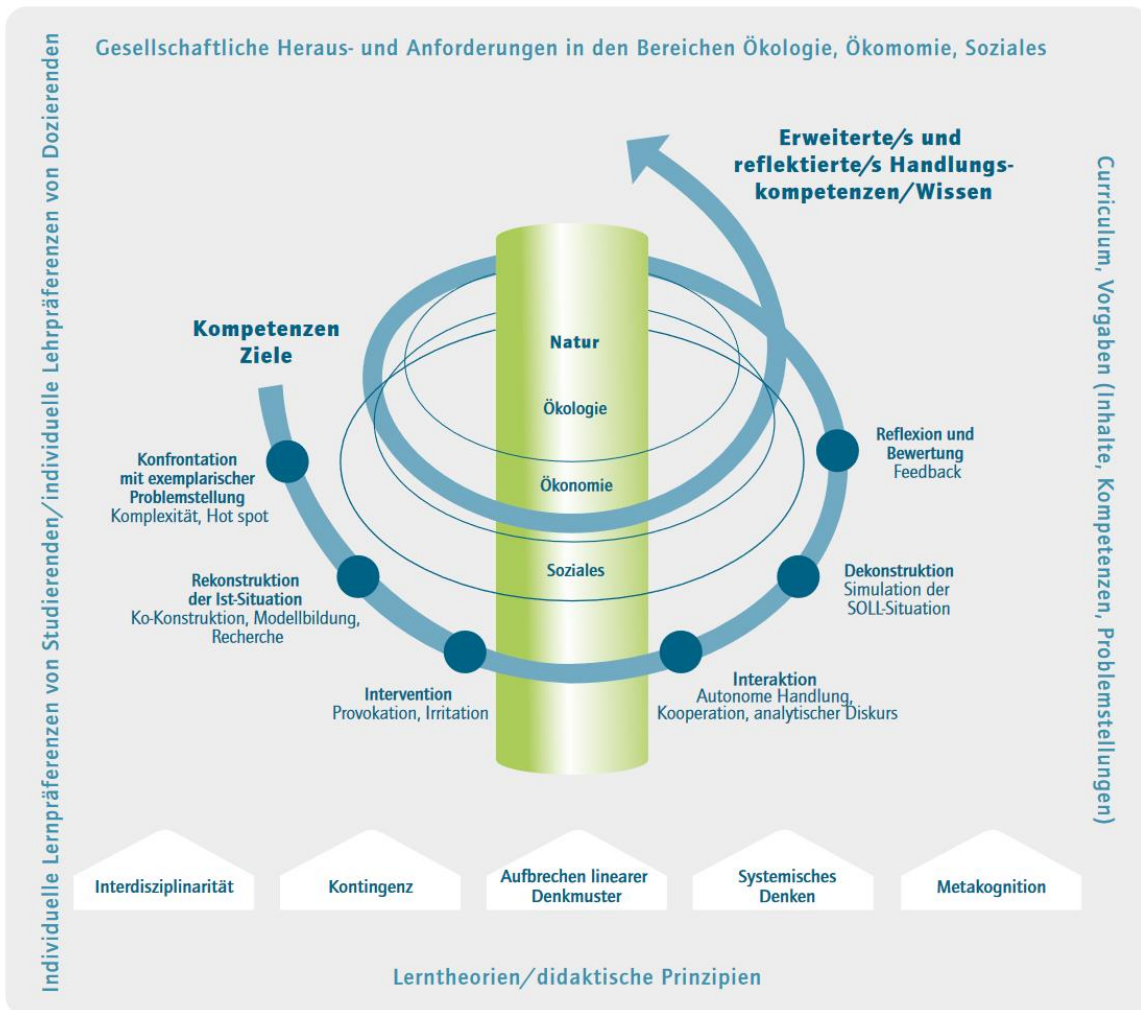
Gesellschaftliche Heraus- und Anforderungen in den Bereichen Ökologie, Ökomomie, Soziales

Individuelle Lernpräferenzen von Studierenden/individuelle Lehrpräferenzen von Dozierenden

Curriculum, Vorgaben (Inhalte, Kompetenzen, Problemstellungen)

Erweiterte/s und reflektierte/s Handlungskompetenzen/Wissen

Kompetenzen Ziele

Natur

Ökologie

Ökonomie

Soziales

Konfrontation mit exemplarischer Problemstellung
Komplexität, Hot spot

Rekonstruktion der Ist-Situation
Ko-Konstruktion, Modellbildung, Recherche

Intervention
Provokation, Irritation

Interaktion
Autonome Handlung, Kooperation, analytischer Diskurs

Dekonstruktion
Simulation der SOLL-Situation

Reflexion und Bewertung
Feedback

Interdisziplinarität

Kontingenz

Aufbrechen linearer Denkmuster

Systemisches Denken

Metakognition

Lerntheorien/didaktische Prinzipien